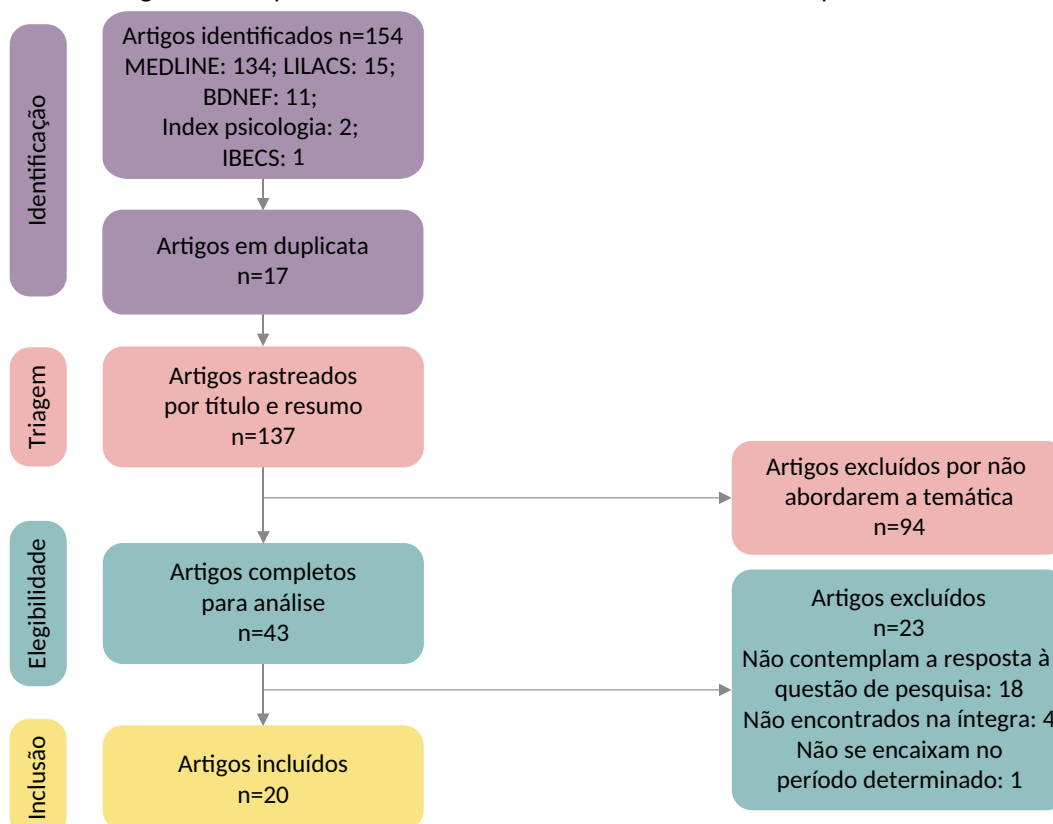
Identificação

Artigos identificados n=154
MEDLINE: 134; LILACS: 15;
BDNEF: 11;
Index psicologia: 2;
IBECS: 1

Artigos em duplicata
n=17

Triagem

Artigos rastreados
por título e resumo
n=137

Artigos excluídos por não
abordarem a temática
n=94

Elegibilidade

Artigos completos
para análise
n=43

Artigos excluídos
n=23
Não contemplam a resposta à
questão de pesquisa: 18
Não encontrados na íntegra: 4
Não se encaixam no
período determinado: 1

Inclusão

Artigos incluídos
n=20